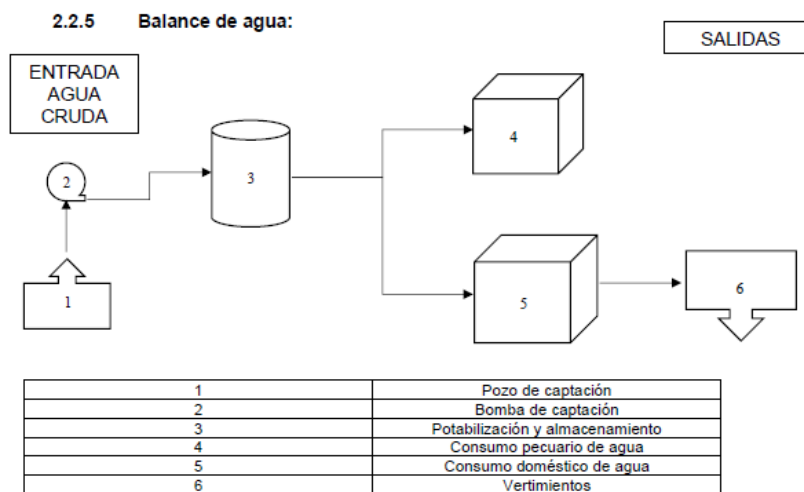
2.2.5 Balance de agua:

SALIDAS

ENTRADA AGUA CRUDA

2

3

4

1

5

6

| 1 | Pozo de captación |
|---|---|
| 2 | Bomba de captación |
| 3 | Potabilización y almacenamiento |
| 4 | Consumo pecuario de agua |
| 5 | Consumo doméstico de agua |
| 6 | Vertimientos |